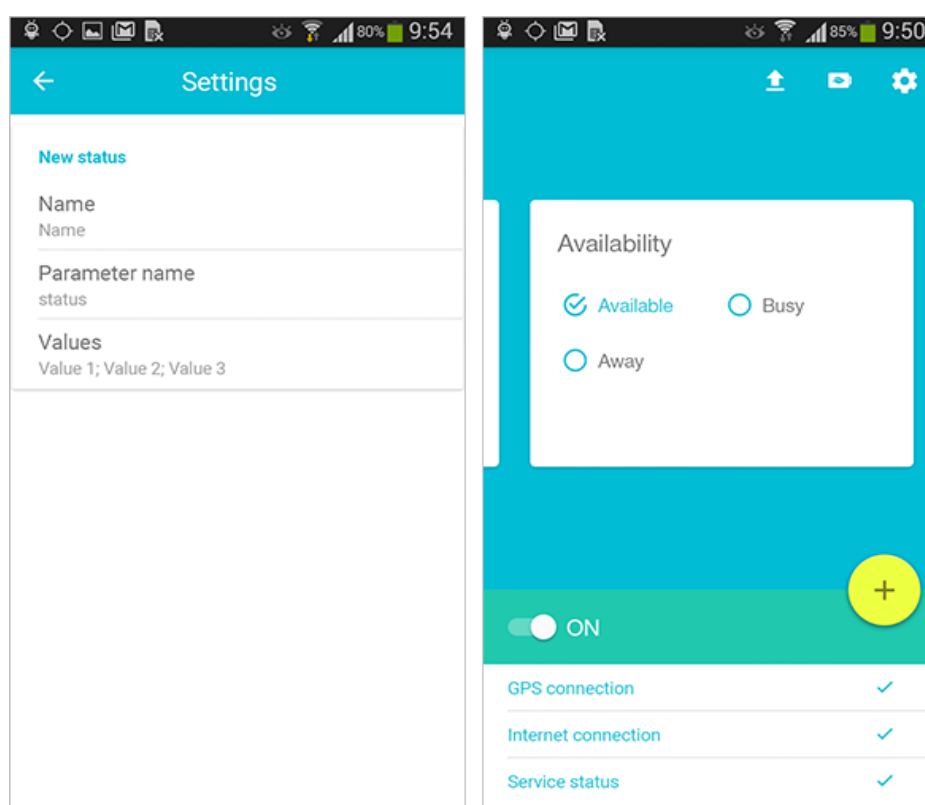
80% 9:54

Settings

New status

Name
Name

Parameter name
status

Values
Value 1; Value 2; Value 3

85% 9:50

Availability

Available

Busy

Away

+

ON

GPS connection ✓

Internet connection ✓

Service status ✓